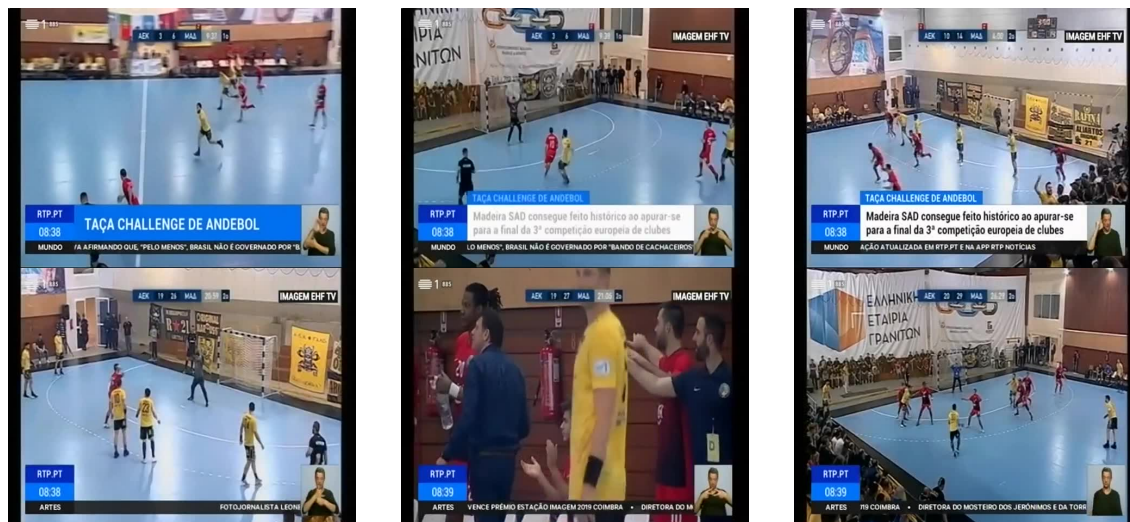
AEK 2 6 MAΔ 9:32 1s
RTP.PT
08:38
TAÇA CHALLENGE DE ANDEBOL
MUNDO A AFIRMANDO QUE, "PELO MENOS", BRASIL NÃO É GOVERNADO POR "B

AEK 3 6 MAΔ
IMAGEM EHF TV
TAÇA CHALLENGE DE ANDEBOL
RTP.PT
08:38
Madeira SAD consegue feito histórico ao apurar-se para a final da 3ª competição europeia de clubes
MUNDO LO MENOS", BRASIL NÃO É GOVERNADO POR "BANDO DE CACHACEIROS

AEK 10 14 MAΔ 6:00 2s
IMAGEM EHF TV
TAÇA CHALLENGE DE ANDEBOL
RTP.PT
08:38
Madeira SAD consegue feito histórico ao apurar-se para a final da 3ª competição europeia de clubes
MUNDO AÇÃO ATUALIZADA EM RTP.PT E NA APP RTP NOTÍCIAS

AEK 19 26 MAΔ 20:58 2s
IMAGEM EHF TV
RTP.PT
08:38
ARTES FOTOJORNALISTA LEONI

AEK 19 27 MAΔ 21:06 2s
IMAGEM EHF TV
RTP.PT
08:39
ARTES VENCE PRÉMIO ESTAÇÃO IMAGEM 2019 COIMBRA • DIRETORA DO M

AEK 20 29 MAΔ 26:29 2s
IMAGEM EHF TV
ΕΛΛΗΝΙΚ ΕΤΑΙΡΙΑ ΓΡΑΝΙΤΩΝ
RTP.PT
08:39
ARTES 19 COIMBRA • DIRETORA DO MOSTEIRO DOS JERÓNIMOS E DA TORR